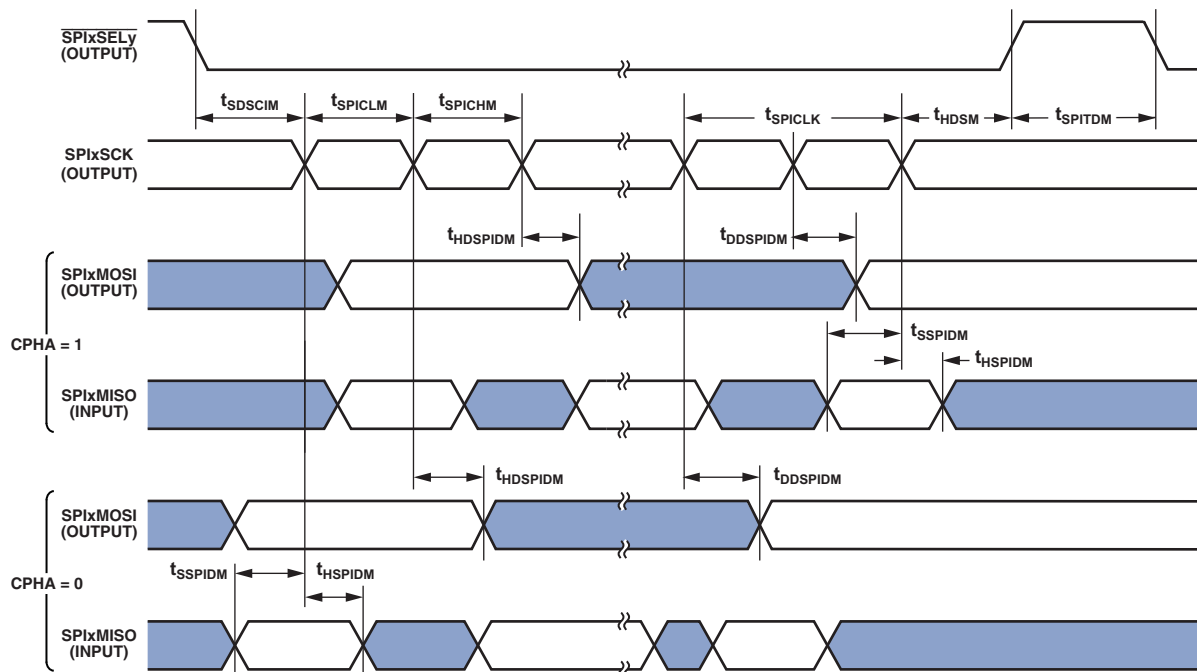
$\overline{\text{SPIxSELy}}$ (OUTPUT)

$t_{SDSCIM}$ $t_{SPICLM}$ $t_{SPICHM}$ $t_{SPICLK}$ $t_{HDSM}$ $t_{SPITDM}$

SPIxSCK (OUTPUT)

$t_{HDSPIDM}$ $t_{DDSPIDM}$

SPIxMOSI (OUTPUT)

$t_{SSPIDM}$

CPHA = 1

$t_{HSPIDM}$

SPIxMISO (INPUT)

$t_{HDSPIDM}$ $t_{DDSPIDM}$

SPIxMOSI (OUTPUT)

$t_{SSPIDM}$ $t_{HSPIDM}$

CPHA = 0

SPIxMISO (INPUT)